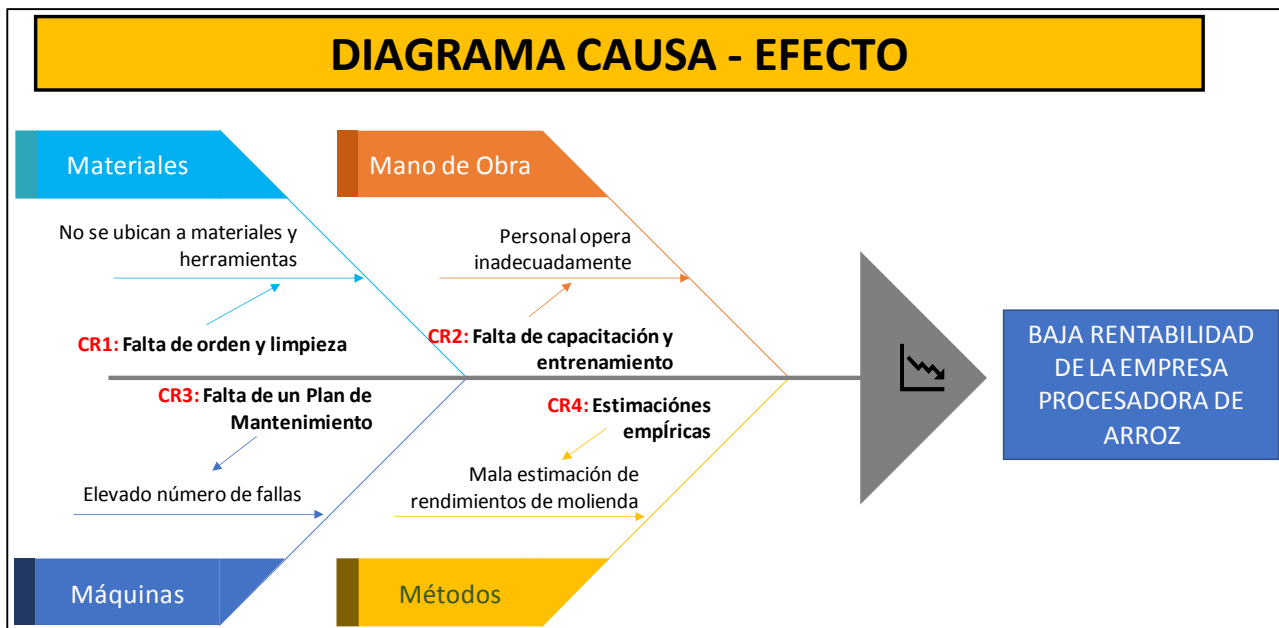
DIAGRAMA CAUSA - EFECTO

Materiales

No se ubican a materiales y herramientas

CR1: Falta de orden y limpieza

Mano de Obra

Personal opera inadecuadamente

CR2: Falta de capacitación y entrenamiento

BAJA RENTABILIDAD DE LA EMPRESA PROCESADORA DE ARROZ

CR3: Falta de un Plan de Mantenimiento

Elevado número de fallas

CR4: Estimaciónes empíricas

Mala estimación de rendimientos de molienda

Máquinas

Métodos